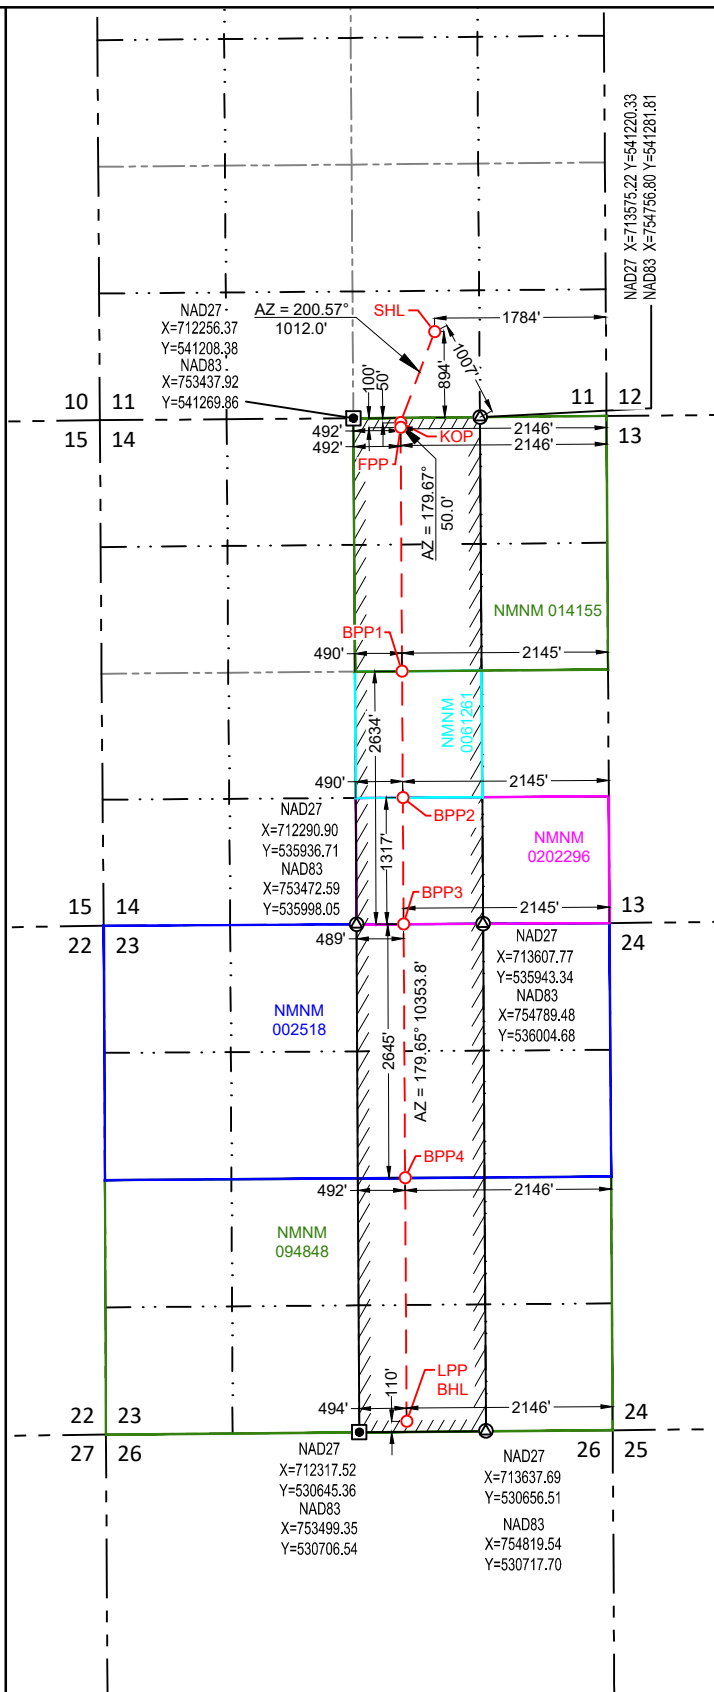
NAD27 X=713575.22 Y=541220.33
NAD83 X=754756.80 Y=541281.81

NAD27
X=712256.37
Y=541208.38
NAD83
X=753437.92
Y=541269.86

AZ = 200.57°
1012.0'

SHL
1784'
1007'
894'
100'
50'

10 11
15 14

11 12
13

492'
492'
2146'
2146'
KOP
FPP

AZ = 179.67°
50.0'

NMNM 014155

BPP1
490'
2145'

NMNM
0061261

2634'

490'
2145'

NAD27
X=712290.90
Y=535936.71
NAD83
X=753472.59
Y=535998.05

BPP2
NMNM
0202296

1317'
BPP3
2145'

15 14
22 23
13
24

489'

NAD27
X=713607.77
Y=535943.34
NAD83
X=754789.48
Y=536004.68

NMNM
002518

2645'
AZ = 179.65° 10353.8'

BPP4
492'
2146'

NMNM
094848

LPP
BHL
110'
494'
2146'

22 23
27 26
24
26 25

NAD27
X=712317.52
Y=530645.36
NAD83
X=753499.35
Y=530706.54

NAD27
X=713637.69
Y=530656.51
NAD83
X=754819.54
Y=530717.70